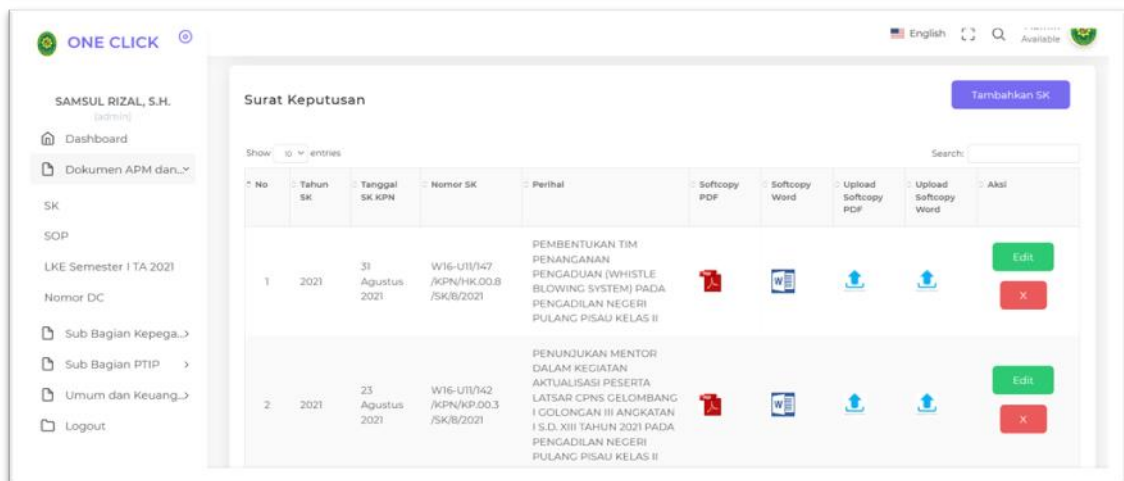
ONE CLICK

English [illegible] Available

SAMSUL RIZAL, S.H.
(admin)

Dashboard

Dokumen APM dan...

SK

SOP

LKE Semester I TA 2021

Nomor DC

Sub Bagian Kepega...

Sub Bagian PTIP

Umum dan Keuang...

Logout

Surat Keputusan

Tambahkan SK

Show 10 entries

Search:

| No | Tahun SK | Tanggal SK KPN | Nomor SK | Perihal | Softcopy PDF | Softcopy Word | Upload Softcopy PDF | Upload Softcopy Word | Aksi |
|---|---|---|---|---|---|---|---|---|---|
| 1 | 2021 | 31 Agustus 2021 | W16-U11/147 /KPN/HK.00.8 /SK/8/2021 | PEMBENTUKAN TIM PENANGANAN PENGADUAN (WHISTLE BLOWING SYSTEM) PADA PENGADILAN NEGERI PULANG PISAU KELAS II | | | | | Edit X |
| 2 | 2021 | 23 Agustus 2021 | W16-U11/142 /KPN/KP.00.3 /SK/8/2021 | PENUNJUKAN MENTOR DALAM KEGIATAN AKTUALISASI PESERTA LATSAR CPNS GELOMBANG I GOLONGAN III ANGKATAN I S.D. XIII TAHUN 2021 PADA PENGADILAN NEGERI PULANG PISAU KELAS II | | | | | Edit X |